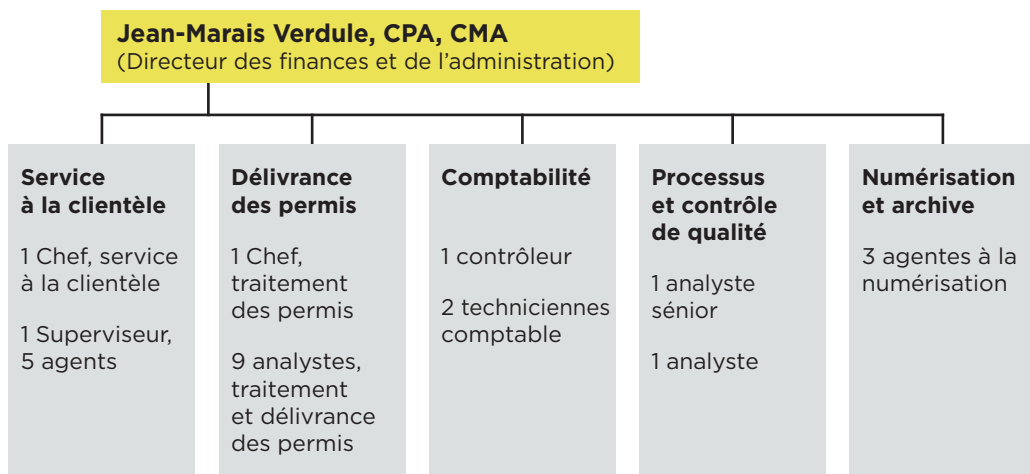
**Jean-Marais Verdule, CPA, CMA**
(Directeur des finances et de l'administration)

**Service à la clientèle**

1 Chef, service à la clientèle

1 Superviseur, 5 agents

**Délivrance des permis**

1 Chef, traitement des permis

9 analystes, traitement et délivrance des permis

**Comptabilité**

1 contrôleur

2 techniciennes comptable

**Processus et contrôle de qualité**

1 analyste sénior

1 analyste

**Numérisation et archive**

3 agentes à la numérisation